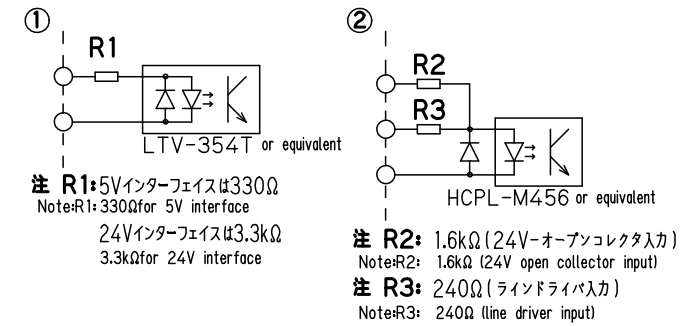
①

R1

LTV-354T or equivalent

注 R1:5Vインターフェイスは330Ω
Note:R1: 330Ωfor 5V interface

24Vインターフェイスは3.3kΩ
3.3kΩfor 24V interface

②

R2

R3

HCPL-M456 or equivalent

注 R2: 1.6kΩ(24V-オープンコレクタ入力)
Note:R2: 1.6kΩ (24V open collector input)

注 R3: 240Ω(ラインドライバ入力)
Note:R3: 240Ω (line driver input)